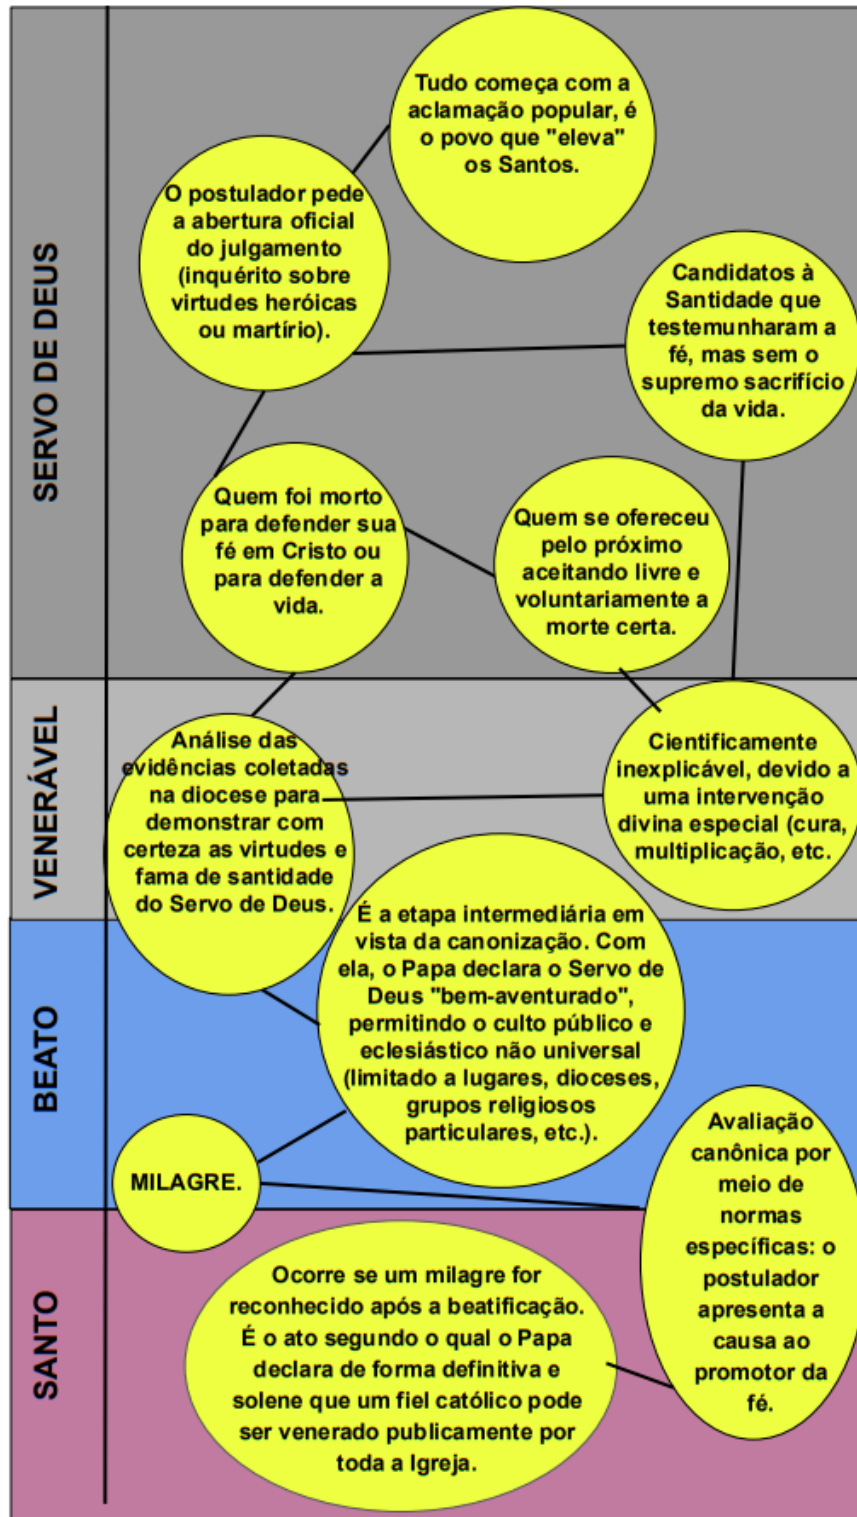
SERVO DE DEUS

Tudo começa com a aclamação popular, é o povo que "eleva" os Santos.

O postulador pede a abertura oficial do julgamento (inquérito sobre virtudes heróicas ou martírio).

Candidatos à Santidade que testemunharam a fé, mas sem o supremo sacrifício da vida.

Quem foi morto para defender sua fé em Cristo ou para defender a vida.

Quem se ofereceu pelo próximo aceitando livre e voluntariamente a morte certa.

VENERÁVEL

Análise das evidências coletadas na diocese para demonstrar com certeza as virtudes e fama de santidade do Servo de Deus.

Cientificamente inexplicável, devido a uma intervenção divina especial (cura, multiplicação, etc.

BEATO

É a etapa intermediária em vista da canonização. Com ela, o Papa declara o Servo de Deus "bem-aventurado", permitindo o culto público e eclesiástico não universal (limitado a lugares, dioceses, grupos religiosos particulares, etc.).

MILAGRE.

Avaliação canônica por meio de normas específicas: o postulador apresenta a causa ao promotor da fé.

SANTO

Ocorre se um milagre for reconhecido após a beatificação. É o ato segundo o qual o Papa declara de forma definitiva e solene que um fiel católico pode ser venerado publicamente por toda a Igreja.